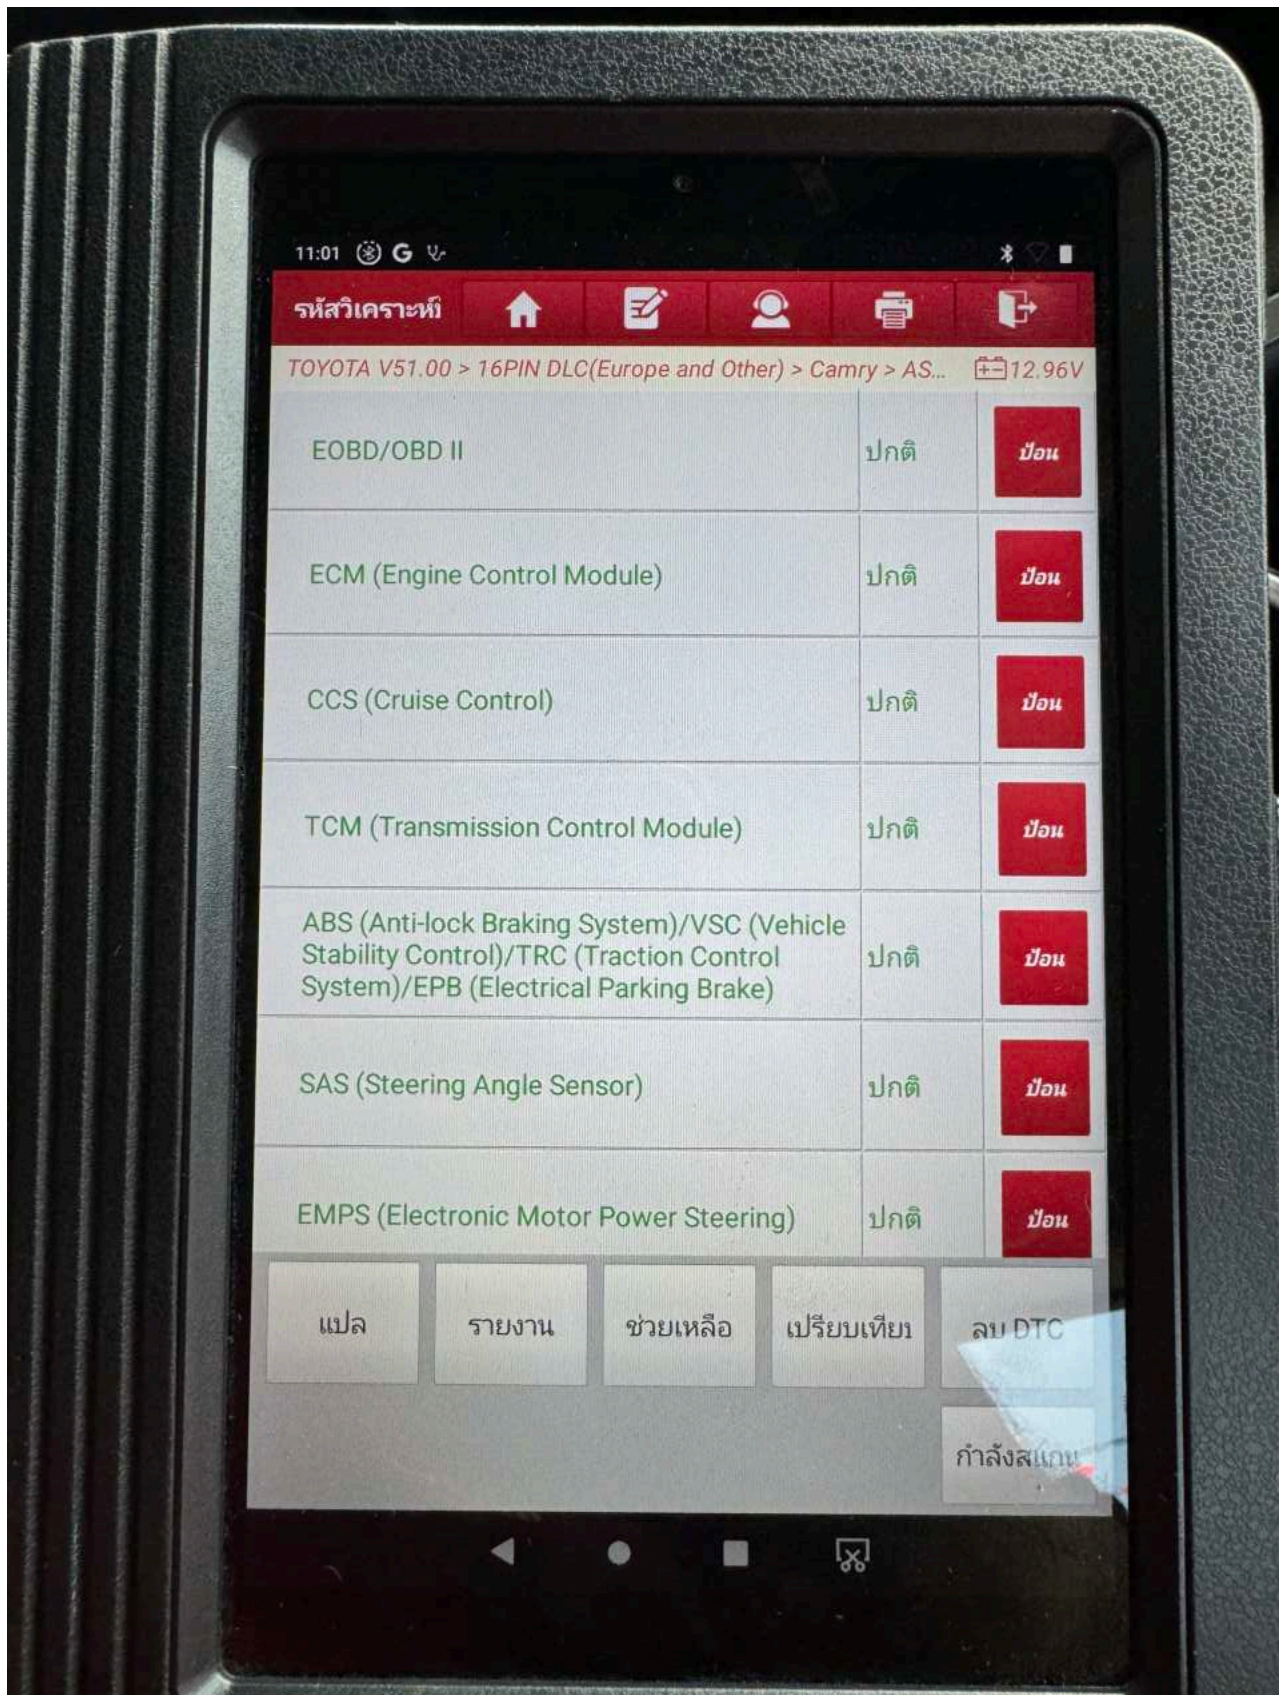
11:01

รหัสวิเคราะห์

TOYOTA V51.00 > 16PIN DLC(Europe and Other) > Camry > AS... 12.96V

| | | |
|---|---|---|
| EOBD/OBD II | ปกติ | ป้อน |
| ECM (Engine Control Module) | ปกติ | ป้อน |
| CCS (Cruise Control) | ปกติ | ป้อน |
| TCM (Transmission Control Module) | ปกติ | ป้อน |
| ABS (Anti-lock Braking System)/VSC (Vehicle Stability Control)/TRC (Traction Control System)/EPB (Electrical Parking Brake) | ปกติ | ป้อน |
| SAS (Steering Angle Sensor) | ปกติ | ป้อน |
| EMPS (Electronic Motor Power Steering) | ปกติ | ป้อน |

แปล รายงาน ช่วยเหลือ เปรียบเทียบ ลบ DTC

กำลังสแกน